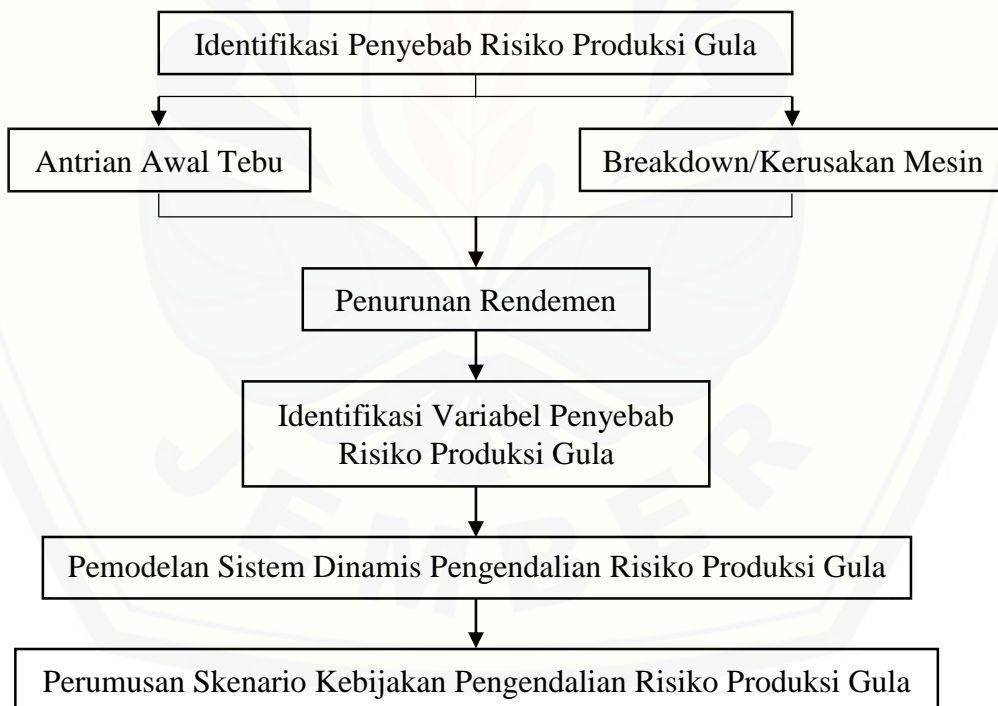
Identifikasi Penyebab Risiko Produksi Gula

Antrian Awal Tebu

Breakdown/Kerusakan Mesin

Penurunan Rendemen

Identifikasi Variabel Penyebab Risiko Produksi Gula

Pemodelan Sistem Dinamis Pengendalian Risiko Produksi Gula

Perumusan Skenario Kebijakan Pengendalian Risiko Produksi Gula